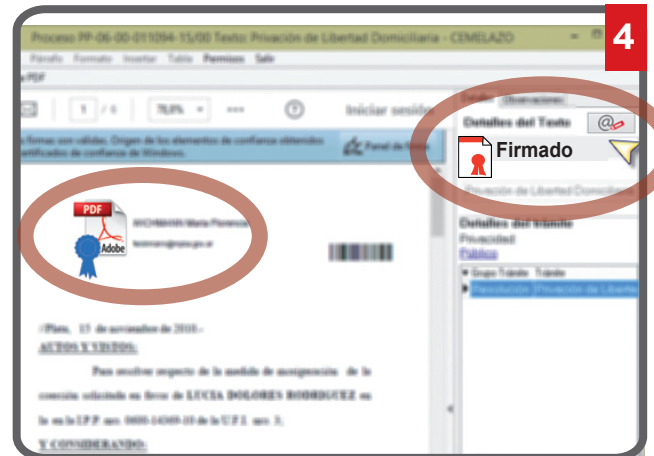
4

Proceso PP-06-00-011094-15/00 Texto: Privación de Libertad Domiciliaria - CEMELAZO

Párrafo Formato Insertar Tabla Permisos Salir

PDF

1 / 6 78,8% Iniciar sesión

Las firmas son válidas. Origen de los elementos de confianza obtenidos certificados de confianza de Windows.

Panel de firma

PDF

Adobe

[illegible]

Detalle Observaciones

Detalles del Texto

Firmado

Privación de Libertad Domiciliari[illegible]

Detalles del trámite

Privacidad

Pública

Grupo Trámite Trámite

Resolución Privación de Libertad

La Plata, 15 de noviembre de 2016.-

AUTOS Y VISTOS:

Para resolver respecto de la medida de morigeración de la coerción solicitada en favor de LUCIA DOLORES RODRIGUEZ en la en la I.P.P. nro. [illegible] de la U.F.I. nro. 3;

Y CONSIDERANDO: